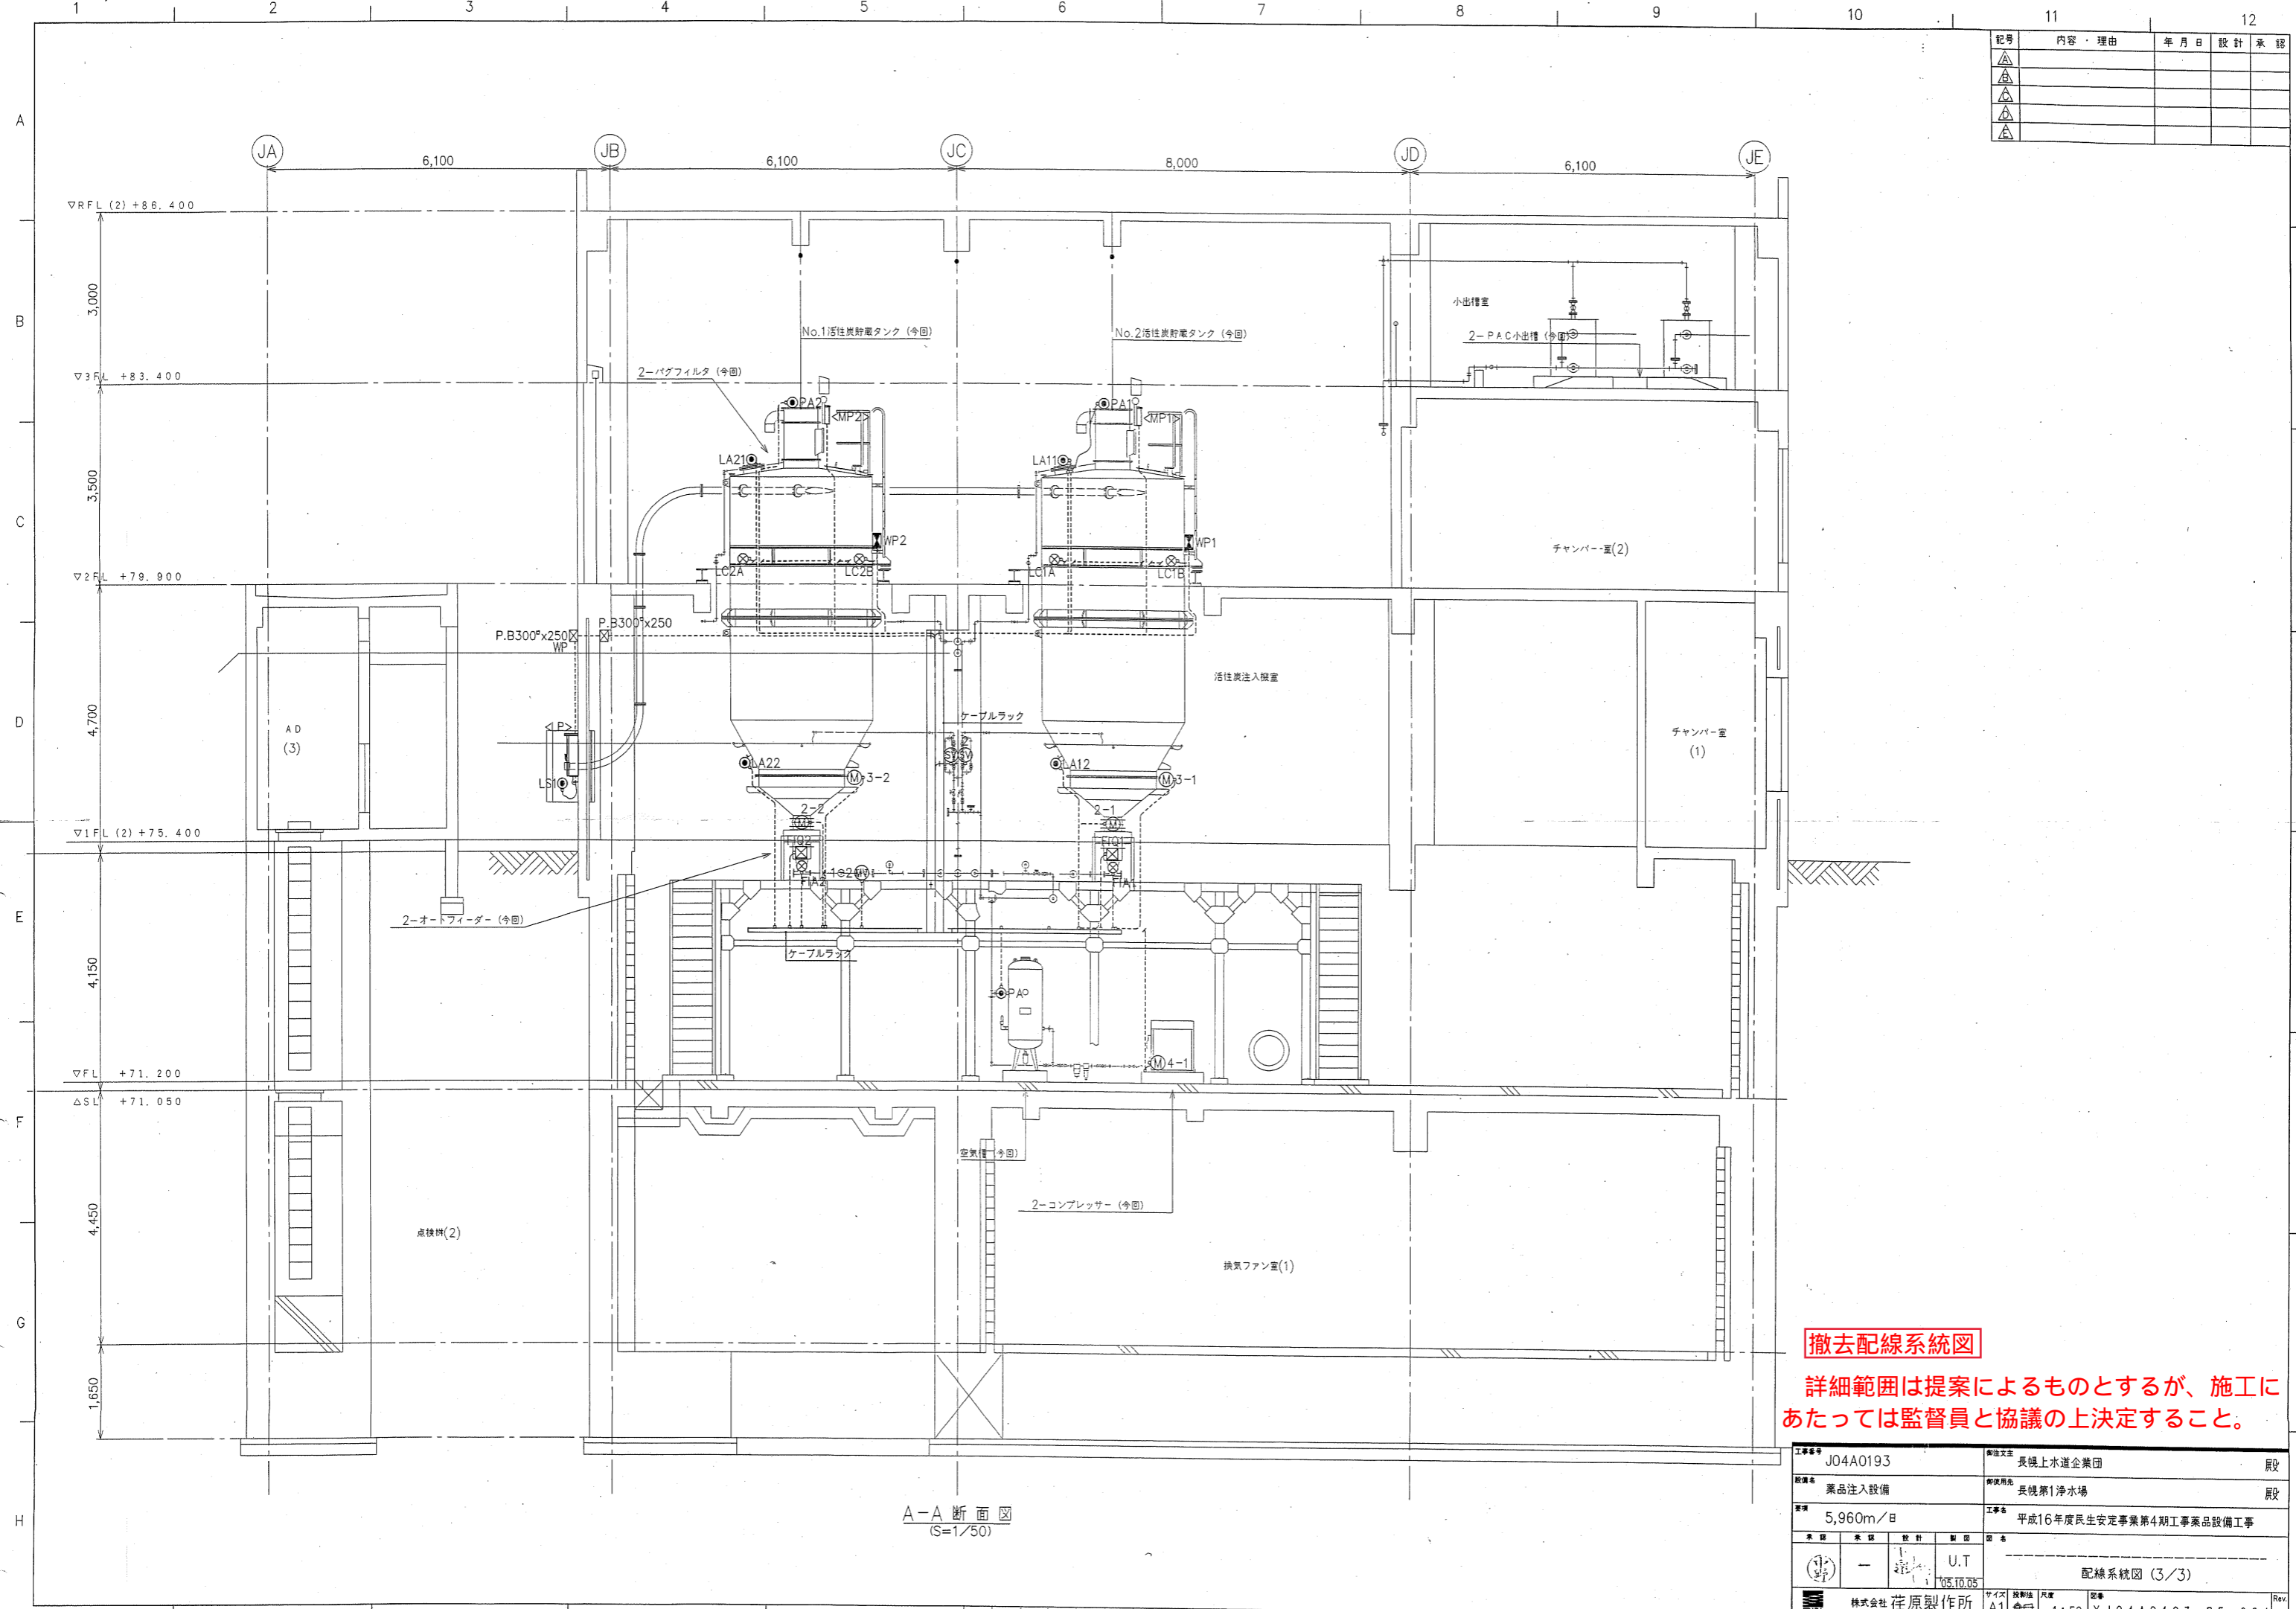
1 2 3 4 5 6 7 8 9 10 11 12

A B C D E F G H

| 記号 | 内容・理由 | 年月日 | 設計 | 承認 |
|---|---|---|---|---|
| A | | | | |
| B | | | | |
| C | | | | |
| D | | | | |
| E | | | | |

JA JB JC JD JE

6,100 6,100 8,000 6,100

▽RFL (2) +86.400
▽3FL +83.400
▽2FL +79.900
▽1FL (2) +75.400
▽FL +71.200
△SL +71.050

3,000
3,500
4,700
4,150
4,450
1,650

No.1活性炭貯蔵タンク (今回)
No.2活性炭貯蔵タンク (今回)
2−バグフィルタ (今回)
小出槽室
2−PAC小出槽 (今回)
PA2 MP2 LA21 WP2 LC2A LC2B
PA1 MP1 LA11 WP1 LC1A LC1B
チャンバー室(2)
P.B300$^{\square}$x250
WP
P.B300$^{\square}$x250
活性炭注入機室
ケーブルラック
AD
(3)
P
LS1
LA22
M 3−2
2−2
FIQ2
FIA2
1・2
LA12
M 3−1
2−1
FIQ1
FIA1
チャンバー室
(1)
2−オートフィーダー (今回)
ケーブルラック
PA
M 4−1
空気槽 (今回)
2−コンプレッサー (今回)
点検桝(2)
換気ファン室(1)

撤去配線系統図
詳細範囲は提案によるものとするが、施工にあたっては監督員と協議の上決定すること。

A−A 断面図
(S=1/50)

工事番号 J04A0193
設備名 薬品注入設備
要領 5,960m/日
承認 承認 設計 製図
− U.T
'05.10.05
株式会社 荏原製作所
注文主 長穂上水道企業団 殿
使用先 長穂第1浄水場 殿
工事名 平成16年度民生安定事業第4期工事薬品設備工事
図名 配線系統図 (3/3)
サイズ A1